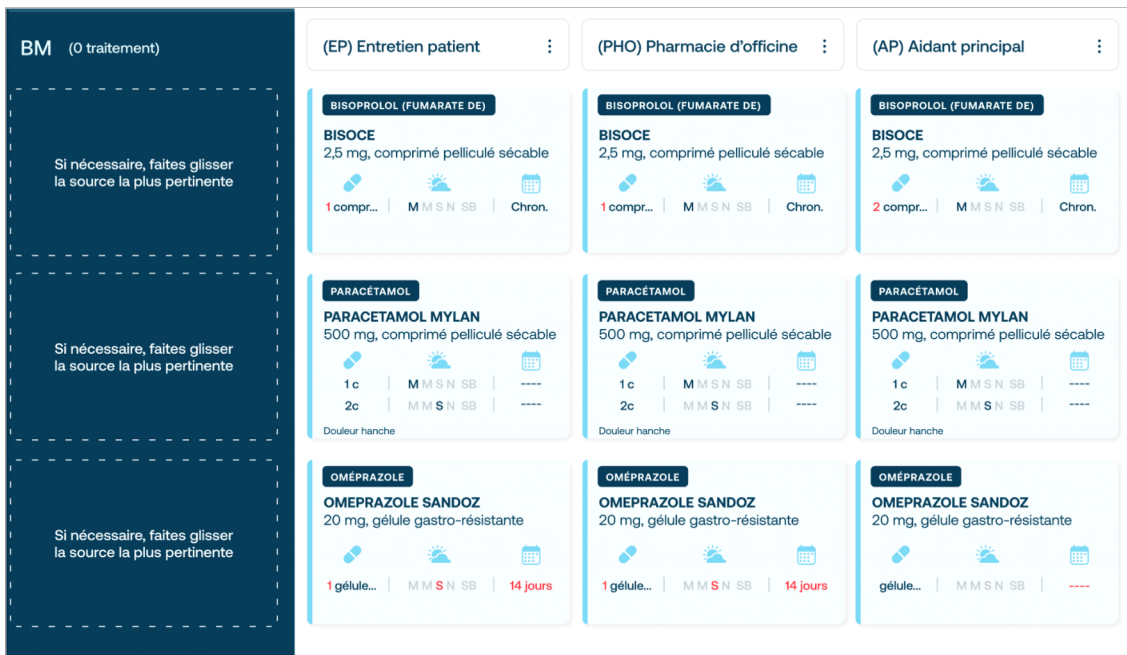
BM (0 traitement)

Si nécessaire, faites glisser la source la plus pertinente

Si nécessaire, faites glisser la source la plus pertinente

Si nécessaire, faites glisser la source la plus pertinente

(EP) Entretien patient ⋮

BISOPROLOL (FUMARATE DE)
BISOCE
2,5 mg, comprimé pelliculé sécable
1 compr... | M M S N SB | Chron.

PARACÉTAMOL
PARACETAMOL MYLAN
500 mg, comprimé pelliculé sécable
1 c | M M S N SB | ----
2c | M M S N SB | ----
Douleur hanche

OMÉPRAZOLE
OMEPRAZOLE SANDOZ
20 mg, gélule gastro-résistante
1 gélule... | M M S N SB | 14 jours

(PHO) Pharmacie d'officine ⋮

BISOPROLOL (FUMARATE DE)
BISOCE
2,5 mg, comprimé pelliculé sécable
1 compr... | M M S N SB | Chron.

PARACÉTAMOL
PARACETAMOL MYLAN
500 mg, comprimé pelliculé sécable
1 c | M M S N SB | ----
2c | M M S N SB | ----
Douleur hanche

OMÉPRAZOLE
OMEPRAZOLE SANDOZ
20 mg, gélule gastro-résistante
1 gélule... | M M S N SB | 14 jours

(AP) Aidant principal ⋮

BISOPROLOL (FUMARATE DE)
BISOCE
2,5 mg, comprimé pelliculé sécable
2 compr... | M M S N SB | Chron.

PARACÉTAMOL
PARACETAMOL MYLAN
500 mg, comprimé pelliculé sécable
1 c | M M S N SB | ----
2c | M M S N SB | ----
Douleur hanche

OMÉPRAZOLE
OMEPRAZOLE SANDOZ
20 mg, gélule gastro-résistante
gélule... | M M S N SB | ----